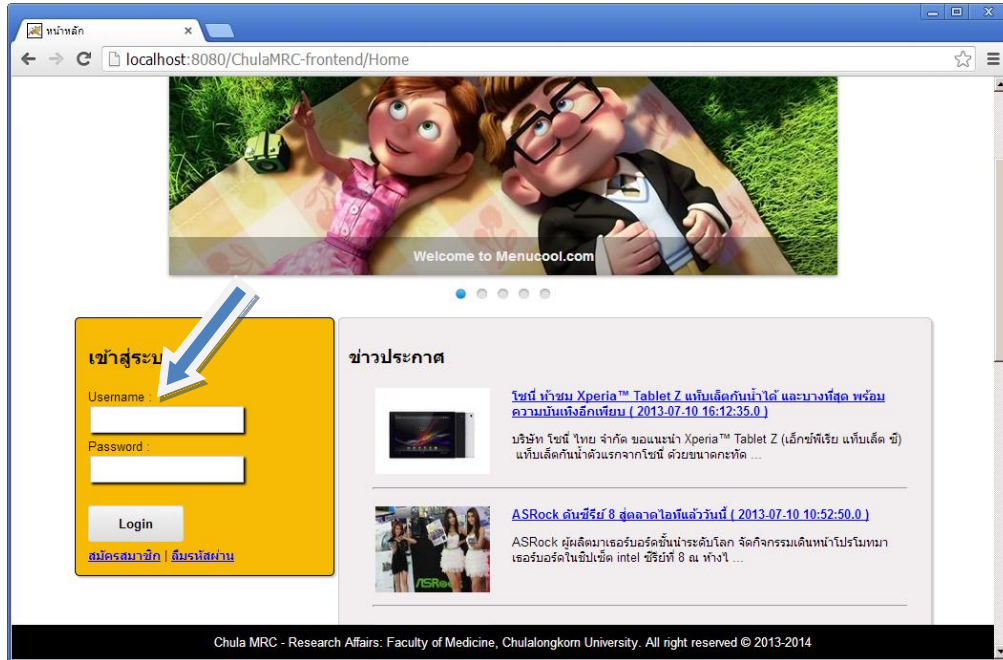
หน้าหลัก
×
localhost:8080/ChulaMRC-frontend/Home

Welcome to Menucool.com

เข้าสู่ระบ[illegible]
Username :
Password :
Login
สมัครสมาชิก | ลืมรหัสผ่าน

ข่าวประกาศ

โซนี่ ท้าชน Xperia™ Tablet Z แท็บเล็ตกันน้ำได้ และบางที่สุด พร้อมความบันเทิงอีกเพียบ ( 2013-07-10 16:12:35.0 )
บริษัท โซนี่ ไทย จำกัด ขอแนะนำ Xperia™ Tablet Z (เอ็กซ์พีเรีย แท็บเล็ต ซี) แท็บเล็ตกันน้ำตัวแรกจากโซนี่ ด้วยขนาดกะทัด ...

ASRock ดันซีรีย์ 8 สู่ตลาดไอทีแล้ววันนี้ ( 2013-07-10 10:52:50.0 )
ASRock ผู้ผลิตมาเธอร์บอร์ดชั้นนำระดับโลก จัดกิจกรรมเดินหน้าโปรโมทมาเธอร์บอร์ดในชิปเซ็ต intel ซีรีย์ที่ 8 ณ ห้างไ ...

Chula MRC - Research Affairs: Faculty of Medicine, Chulalongkorn University. All right reserved © 2013-2014